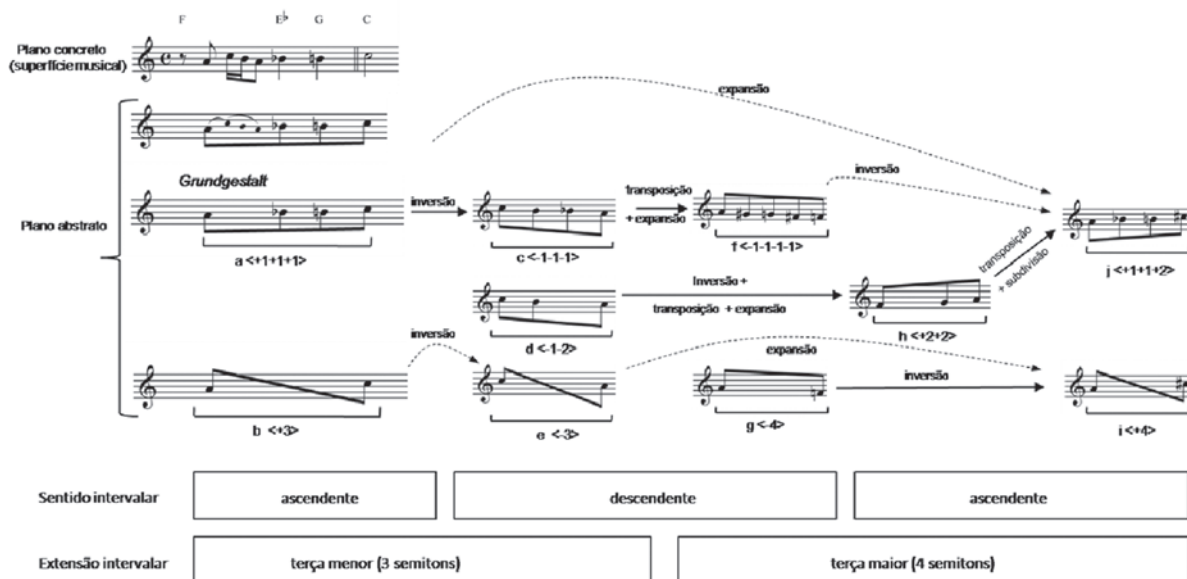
F E♭ G C

Plano concreto (superfície musical)

expansão

inversão

Grundgestalt

inversão

transposição + expansão

Plano abstrato

a <+1+1+1>

c <-1-1-1>

f <-1-1-1-1-1>

transposição + subdivisão

j <+1+1+2>

Inversão + transposição + expansão

d <-1-2>

h <+2+2>

inversão

expansão

inversão

b <+3>

e <-3>

g <-4>

i <+4>

Sentido intervalar

ascendente

descendente

ascendente

Extensão intervalar

terça menor (3 semitons)

terça maior (4 semitons)